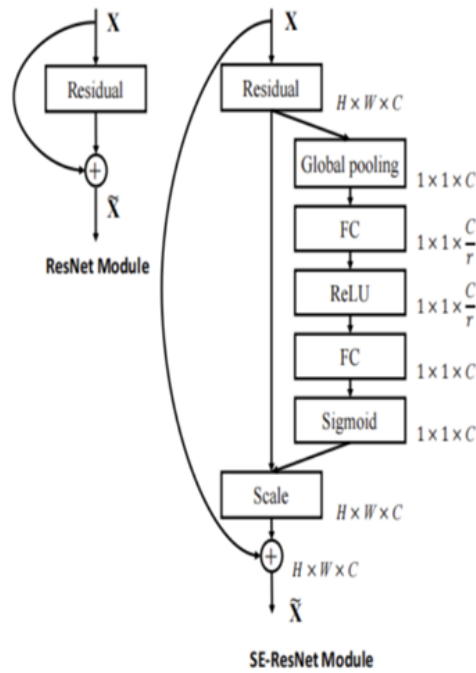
X

Residual

$\tilde{X}$

ResNet Module

X

Residual

$H \times W \times C$

Global pooling

$1 \times 1 \times C$

FC

$1 \times 1 \times \frac{C}{r}$

ReLU

$1 \times 1 \times \frac{C}{r}$

FC

$1 \times 1 \times C$

Sigmoid

$1 \times 1 \times C$

Scale

$H \times W \times C$

$H \times W \times C$

$\tilde{X}$

SE-ResNet Module